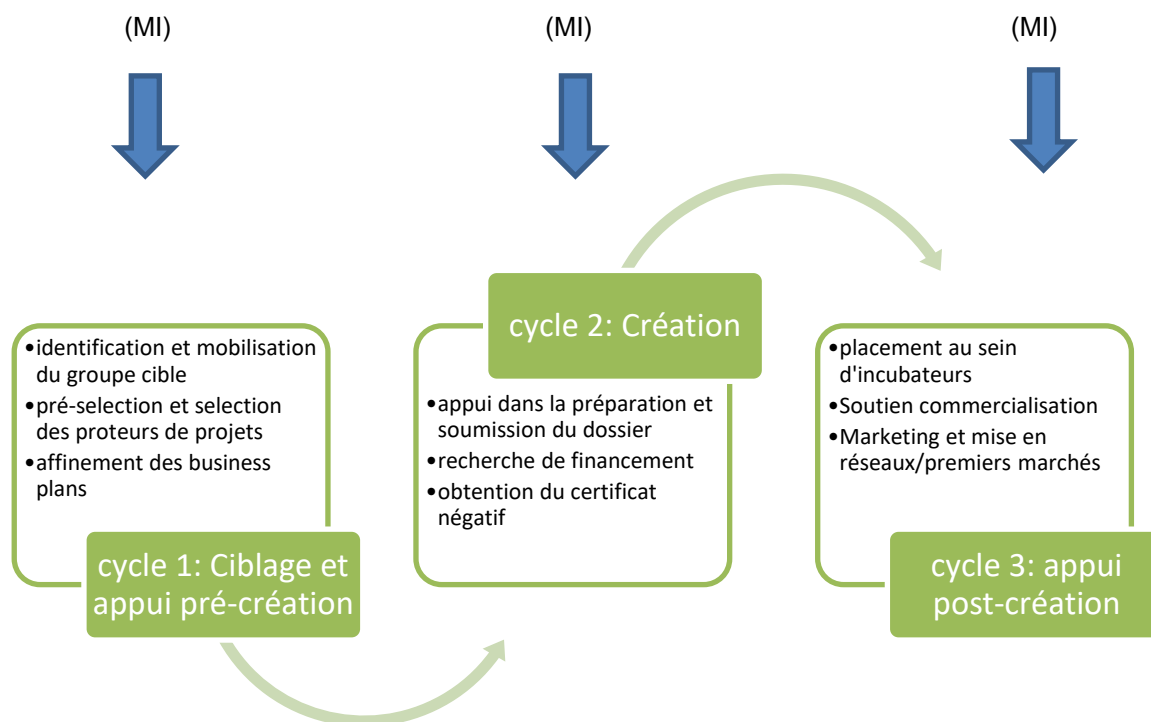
(MI)

(MI)

(MI)

•identification et mobilisation du groupe cible
•pré-selection et selection des proteurs de projets
•affinement des business plans

cycle 1: Ciblage et appui pré-création

cycle 2: Création

•appui dans la préparation et soumission du dossier
•recherche de financement
•obtention du certificat négatif

•placement au sein d'incubateurs
•Soutien commercialisation
•Marketing et mise en réseaux/premiers marchés

cycle 3: appui post-création